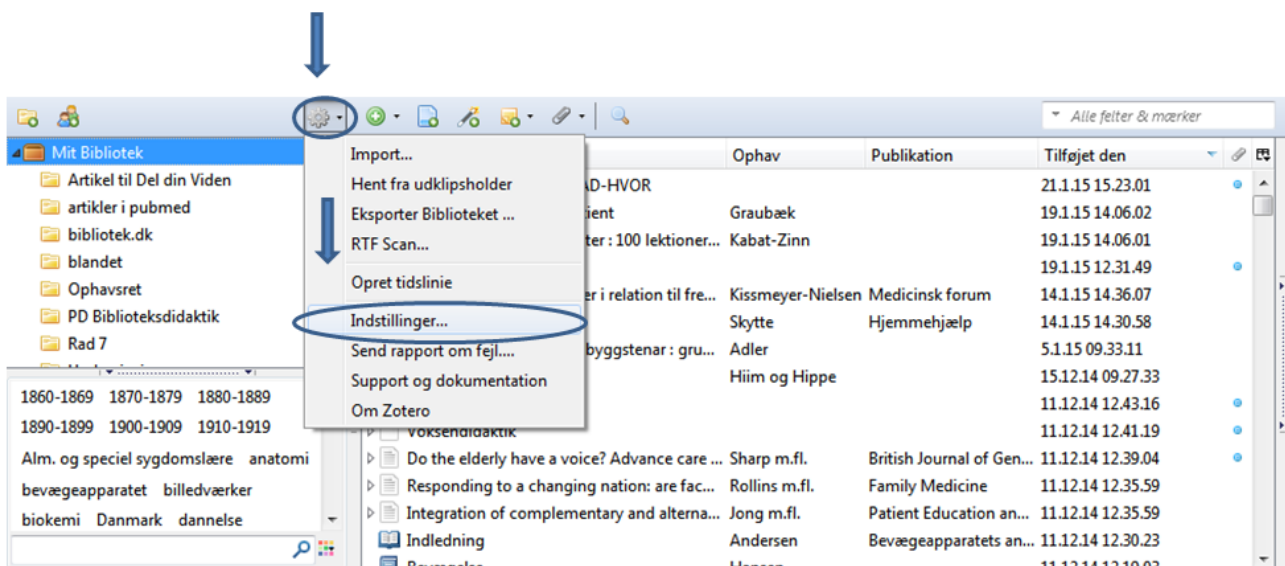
Alle felter & mærker

Mit Bibliotek
Artikel til Del din Viden
artikler i pubmed
bibliotek.dk
blandet
Ophavsret
PD Biblioteksdidaktik
Rad 7

1860-1869 1870-1879 1880-1889
1890-1899 1900-1909 1910-1919
Alm. og speciel sygdomslære anatomi
bevægeapparatet billedværker
biokemi Danmark dannelse

Import...
Hent fra udklipsholder
Eksporter Biblioteket ...
RTF Scan...
Opret tidslinie
Indstillinger...
Send rapport om fejl...
Support og dokumentation
Om Zotero

| | Ophav | Publikation | Tilføjet den |
|---|---|---|---|
| AD-HVOR | | | 21.1.15 15.23.01 |
| ient | Graubæk | | 19.1.15 14.06.02 |
| ter : 100 lektioner... | Kabat-Zinn | | 19.1.15 14.06.01 |
| | | | 19.1.15 12.31.49 |
| r i relation til fre... | Kissmeyer-Nielsen | Medicinsk forum | 14.1.15 14.36.07 |
| | Skytte | Hjemmehjælp | 14.1.15 14.30.58 |
| byggstenar : gru... | Adler | | 5.1.15 09.33.11 |
| | Hiim og Hippe | | 15.12.14 09.27.33 |
| | | | 11.12.14 12.43.16 |
| Voksendidaktik | | | 11.12.14 12.41.19 |
| Do the elderly have a voice? Advance care ... | Sharp m.fl. | British Journal of Gen... | 11.12.14 12.39.04 |
| Responding to a changing nation: are fac... | Rollins m.fl. | Family Medicine | 11.12.14 12.35.59 |
| Integration of complementary and alterna... | Jong m.fl. | Patient Education an... | 11.12.14 12.35.59 |
| Indledning | Andersen | Bevægeapparatets an... | 11.12.14 12.30.23 |